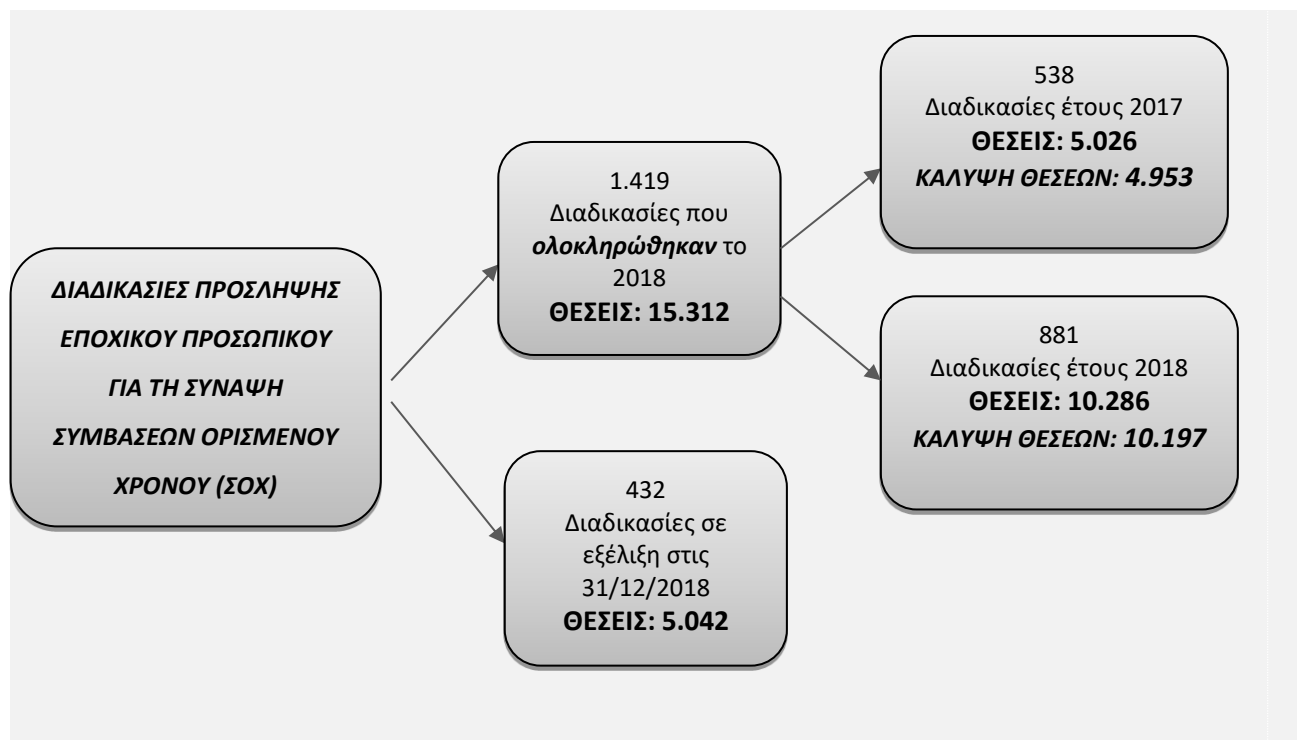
ΔΙΑΔΙΚΑΣΙΕΣ ΠΡΟΣΛΗΨΗΣ ΕΠΟΧΙΚΟΥ ΠΡΟΣΩΠΙΚΟΥ ΓΙΑ ΤΗ ΣΥΝΑΨΗ ΣΥΜΒΑΣΕΩΝ ΟΡΙΣΜΕΝΟΥ ΧΡΟΝΟΥ (ΣΟΧ)

1.419
Διαδικασίες που ολοκληρώθηκαν το 2018
ΘΕΣΕΙΣ: 15.312

432
Διαδικασίες σε εξέλιξη στις 31/12/2018
ΘΕΣΕΙΣ: 5.042

538
Διαδικασίες έτους 2017
ΘΕΣΕΙΣ: 5.026
ΚΑΛΥΨΗ ΘΕΣΕΩΝ: 4.953

881
Διαδικασίες έτους 2018
ΘΕΣΕΙΣ: 10.286
ΚΑΛΥΨΗ ΘΕΣΕΩΝ: 10.197